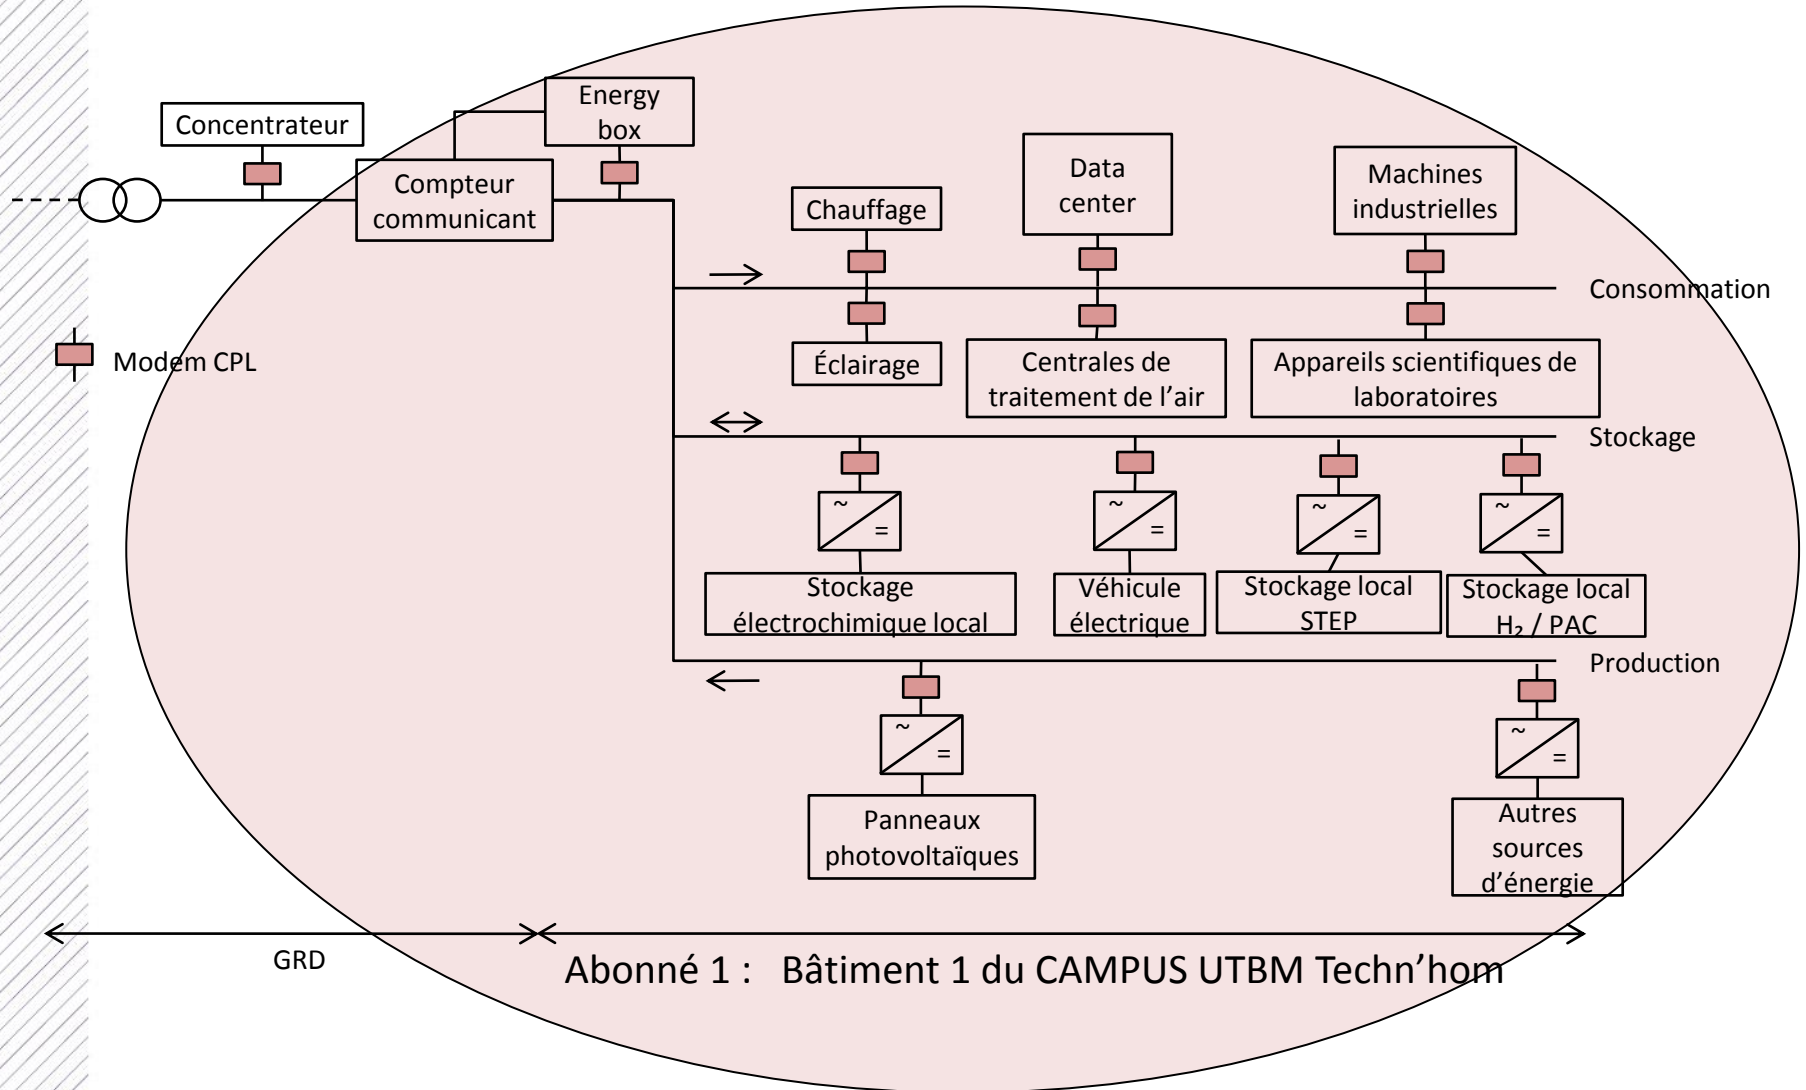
Concentrateur

Energy box

Compteur communicant

Chauffage

Data center

Machines industrielles

Consommation

Modem CPL

Éclairage

Centrales de traitement de l'air

Appareils scientifiques de laboratoires

Stockage

~ =

~ =

~ =

~ =

Stockage électrochimique local

Véhicule électrique

Stockage local STEP

Stockage local $H_2$ / PAC

Production

~ =

~ =

Panneaux photovoltaïques

Autres sources d'énergie

GRD

Abonné 1 : Bâtiment 1 du CAMPUS UTBM Techn'hom